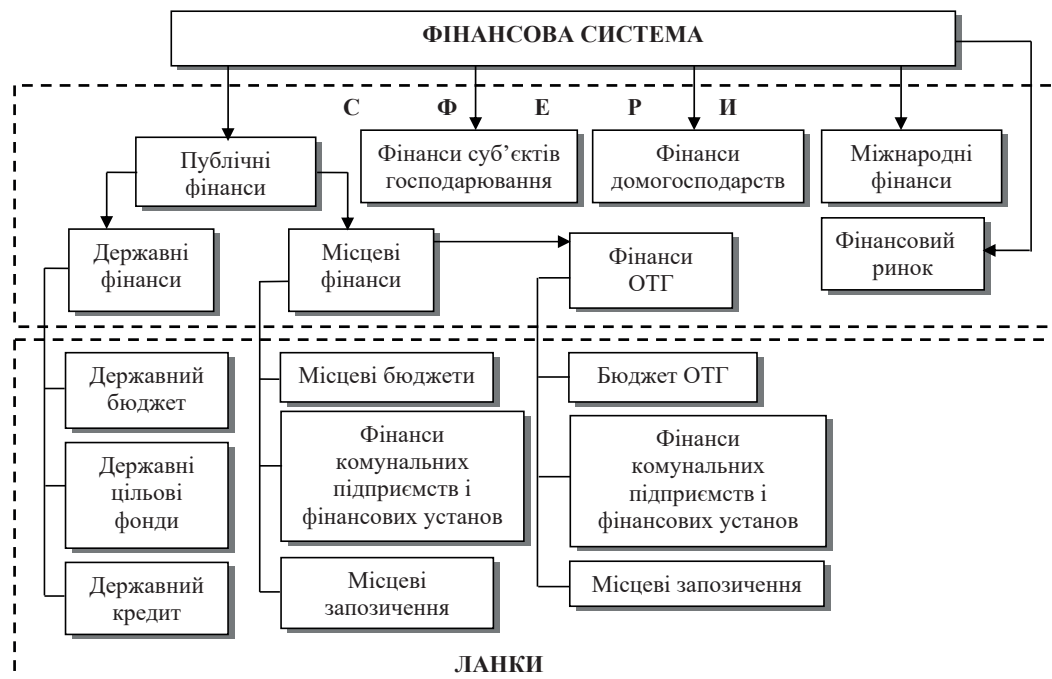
ФІНАНСОВА СИСТЕМА

С Ф Е Р И

Публічні фінанси

Фінанси суб'єктів господарювання

Фінанси домогосподарств

Міжнародні фінанси

Фінансовий ринок

Державні фінанси

Місцеві фінанси

Фінанси ОТГ

Державний бюджет

Державні цільові фонди

Державний кредит

Місцеві бюджети

Фінанси комунальних підприємств і фінансових установ

Місцеві запозичення

Бюджет ОТГ

Фінанси комунальних підприємств і фінансових установ

Місцеві запозичення

ЛАНКИ